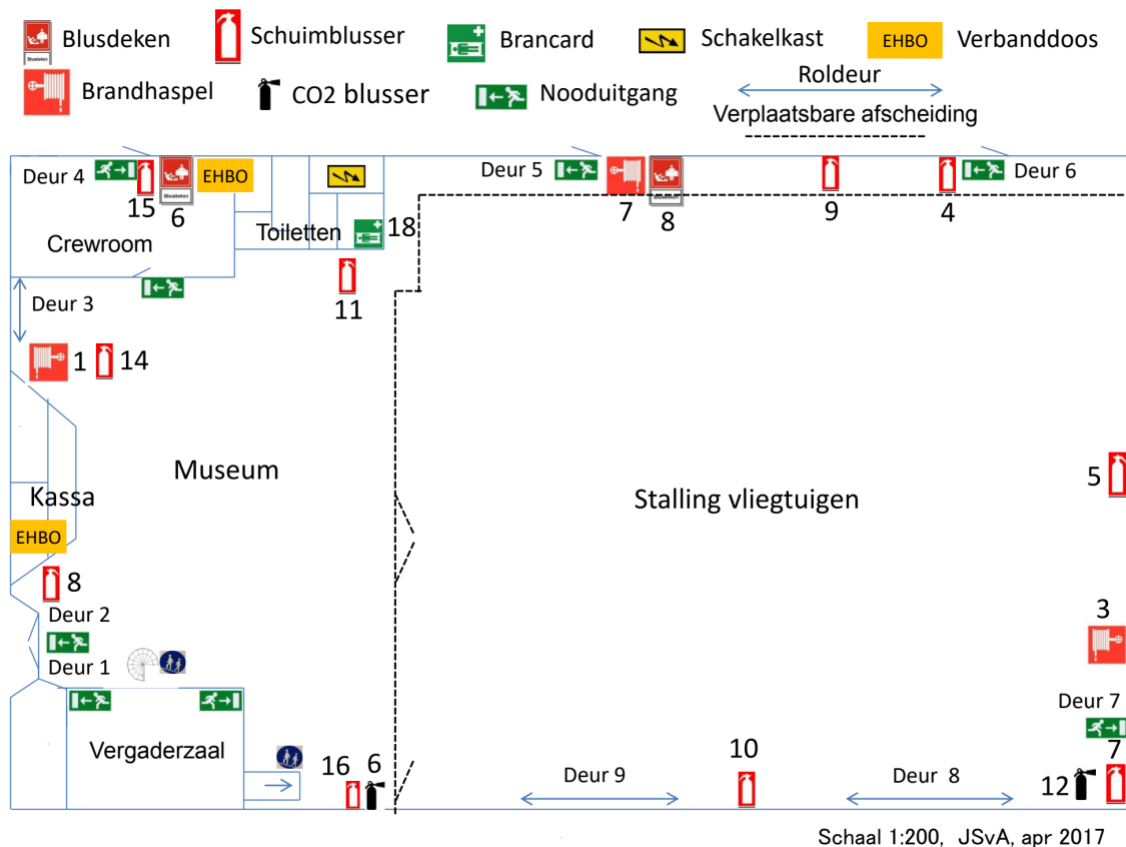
Blusdeken
Schuimblusser
Brancard
Schakelkast
EHBO Verbanddoos
Brandhaspel
CO2 blusser
Nooduitgang
Roldeur
Verplaatsbare afscheiding

Deur 4
EHBO
15 6
Crewroom
Toiletten 18
11
Deur 5
7 8
9
4
Deur 6
Deur 3
1 14
Museum
Kassa
EHBO
8
Deur 2
Deur 1
Vergaderzaal
16 6
Stalling vliegtuigen
5
3
Deur 7
7
Deur 9
10
Deur 8
12

Schaal 1:200, JSvA, apr 2017